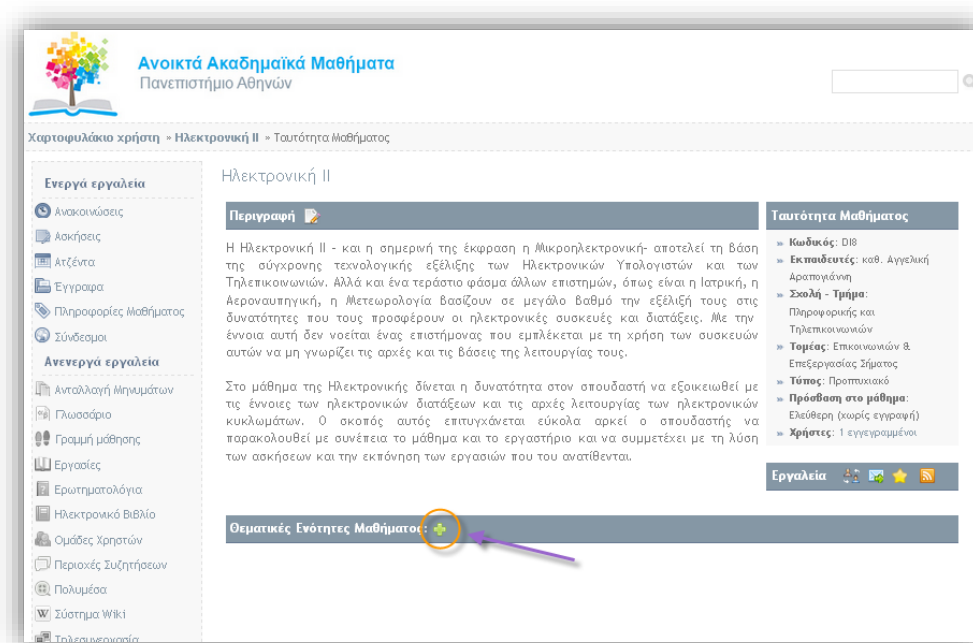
Ανοικτά Ακαδημαϊκά Μαθήματα
Πανεπιστήμιο Αθηνών

Χαρτοφυλάκιο χρήστη » Ηλεκτρονική ΙΙ » Ταυτότητα Μαθήματος

Ενεργά εργαλεία
Ανακοινώσεις
Ασκήσεις
Ατζέντα
Έγγραφα
Πληροφορίες Μαθήματος
Σύνδεσμοι
Ανενεργά εργαλεία
Ανταλλαγή Μηνυμάτων
Γλωσσάριο
Γραμμή μάθησης
Εργασίες
Ερωτηματολόγια
Ηλεκτρονικό Βιβλίο
Ομάδες Χρηστών
Περιοχές Συζητήσεων
Πολυμέσα
Σύστημα Wiki
Τηλεσυνεργασία

Ηλεκτρονική ΙΙ

Περιγραφή

Η Ηλεκτρονική ΙΙ - και η σημερινή της έκφραση η Μικροηλεκτρονική- αποτελεί τη βάση της σύγχρονης τεχνολογικής εξέλιξης των Ηλεκτρονικών Υπολογιστών και των Τηλεπικοινωνιών. Αλλά και ένα τεράστιο φάσμα άλλων επιστημών, όπως είναι η Ιατρική, η Αεροναυπηγική, η Μετεωρολογία βασίζουν σε μεγάλο βαθμό την εξέλιξή τους στις δυνατότητες που τους προσφέρουν οι ηλεκτρονικές συσκευές και διατάξεις. Με την έννοια αυτή δεν νοείται ένας επιστήμονας που εμπλέκεται με τη χρήση των συσκευών αυτών να μη γνωρίζει τις αρχές και τις βάσεις της λειτουργίας τους.

Στο μάθημα της Ηλεκτρονικής δίνεται η δυνατότητα στον σπουδαστή να εξοικειωθεί με τις έννοιες των ηλεκτρονικών διατάξεων και τις αρχές λειτουργίας των ηλεκτρονικών κυκλωμάτων. Ο σκοπός αυτός επιτυγχάνεται εύκολα αρκεί ο σπουδαστής να παρακολουθεί με συνέπεια το μάθημα και το εργαστήριο και να συμμετέχει με τη λύση των ασκήσεων και την εκπόνηση των εργασιών που του ανατίθενται.

Θεματικές Ενότητες Μαθήματος

Ταυτότητα Μαθήματος
» Κωδικός: DI8
» Εκπαιδευτές: καθ. Αγγελική Αραπογιάννη
» Σχολή - Τμήμα: Πληροφορικής και Τηλεπικοινωνιών
» Τομέας: Επικοινωνιών & Επεξεργασίας Σήματος
» Τύπος: Προπτυχιακό
» Πρόσβαση στο μάθημα: Ελεύθερη (χωρίς εγγραφή)
» Χρήστες: 1 εγγεγραμμένοι

Εργαλεία